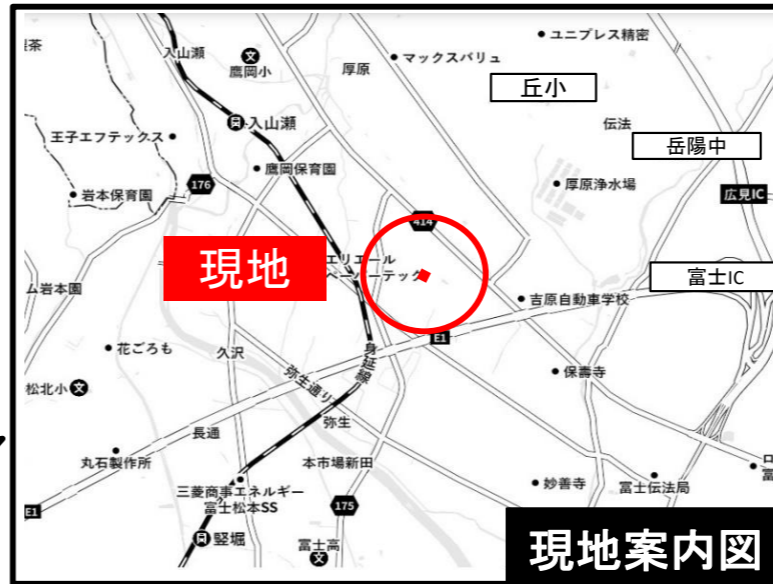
茶
入山瀬
文
鷹岡小
厚原
マックスバリュ
ユニプレス精密
丘小
入山瀬
王子エフテックス
伝法
岳陽中
鷹岡保育園
176
岩本保育園
厚原浄水場
広見IC
414
現地
エリエール
ペー テック
富士IC
ム岩本園
吉原自動車学校
E1
花ごろも
久沢
身延線
保壽寺
松北小
文
弥生通り
長通
弥生
丸石製作所
本市場新田
中
妙善寺
富士伝法局
三菱商事エネルギー
富士松本SS
175
E1
竪堀
富士高
現地案内図